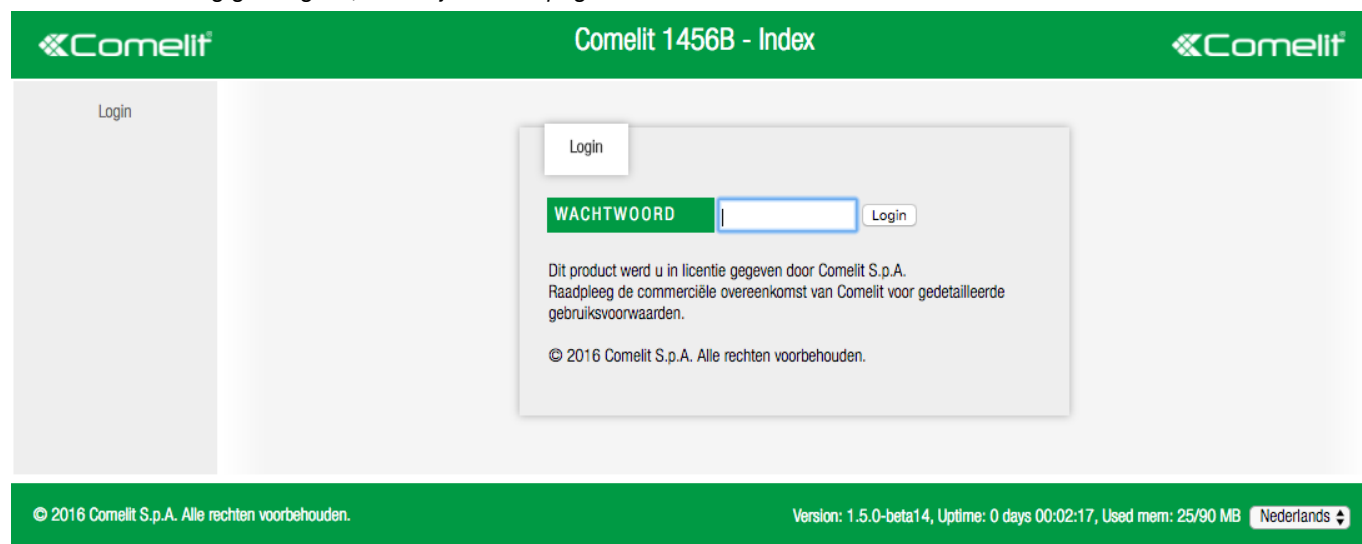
Comelit

Comelit 1456B - Index

Comelit

Login

Login

WACHTWOORD

Login

Dit product werd u in licentie gegeven door Comelit S.p.A.
Raadpleeg de commerciële overeenkomst van Comelit voor gedetailleerde gebruiksvoorwaarden.

© 2016 Comelit S.p.A. Alle rechten voorbehouden.

© 2016 Comelit S.p.A. Alle rechten voorbehouden.

Version: 1.5.0-beta14, Uptime: 0 days 00:02:17, Used mem: 25/90 MB

Nederlands